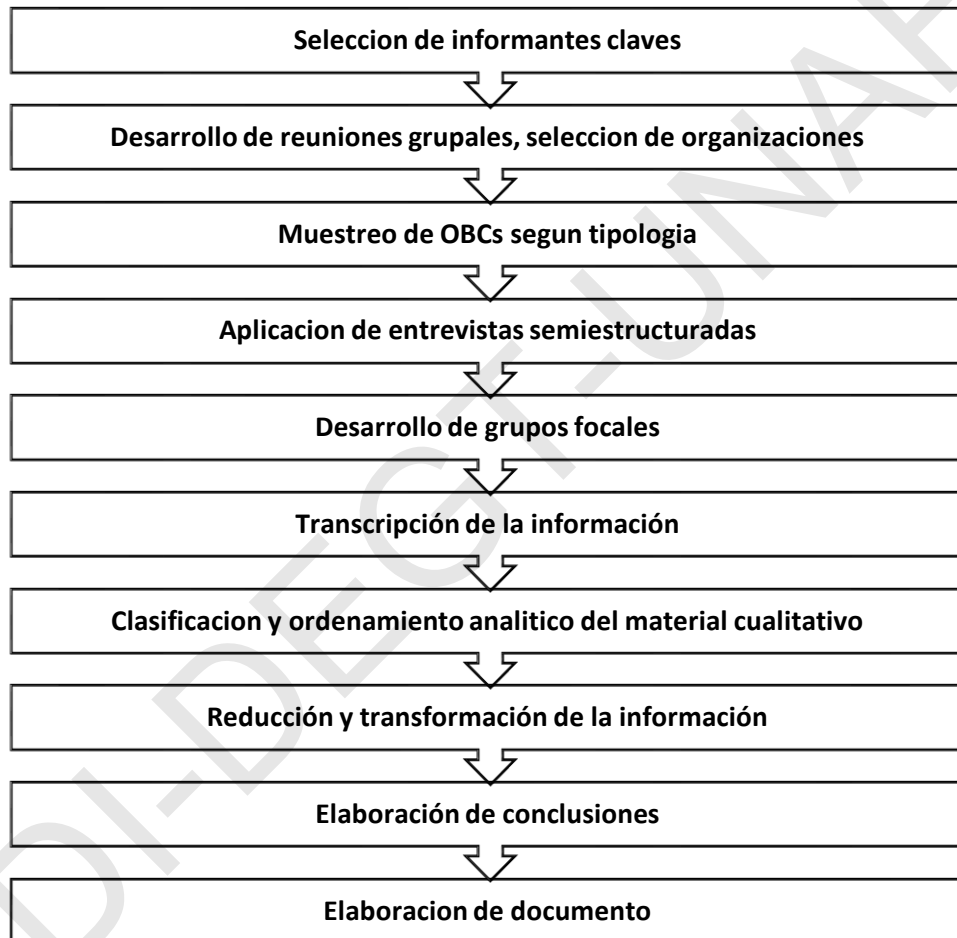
Seleccion de informantes claves

Desarrollo de reuniones grupales, seleccion de organizaciones

Muestreo de OBCs segun tipologia

Aplicacion de entrevistas semiestructuradas

Desarrollo de grupos focales

Transcripción de la información

Clasificacion y ordenamiento analitico del material cualitativo

Reducción y transformación de la información

Elaboración de conclusiones

Elaboracion de documento

DI-DEGT-UNA